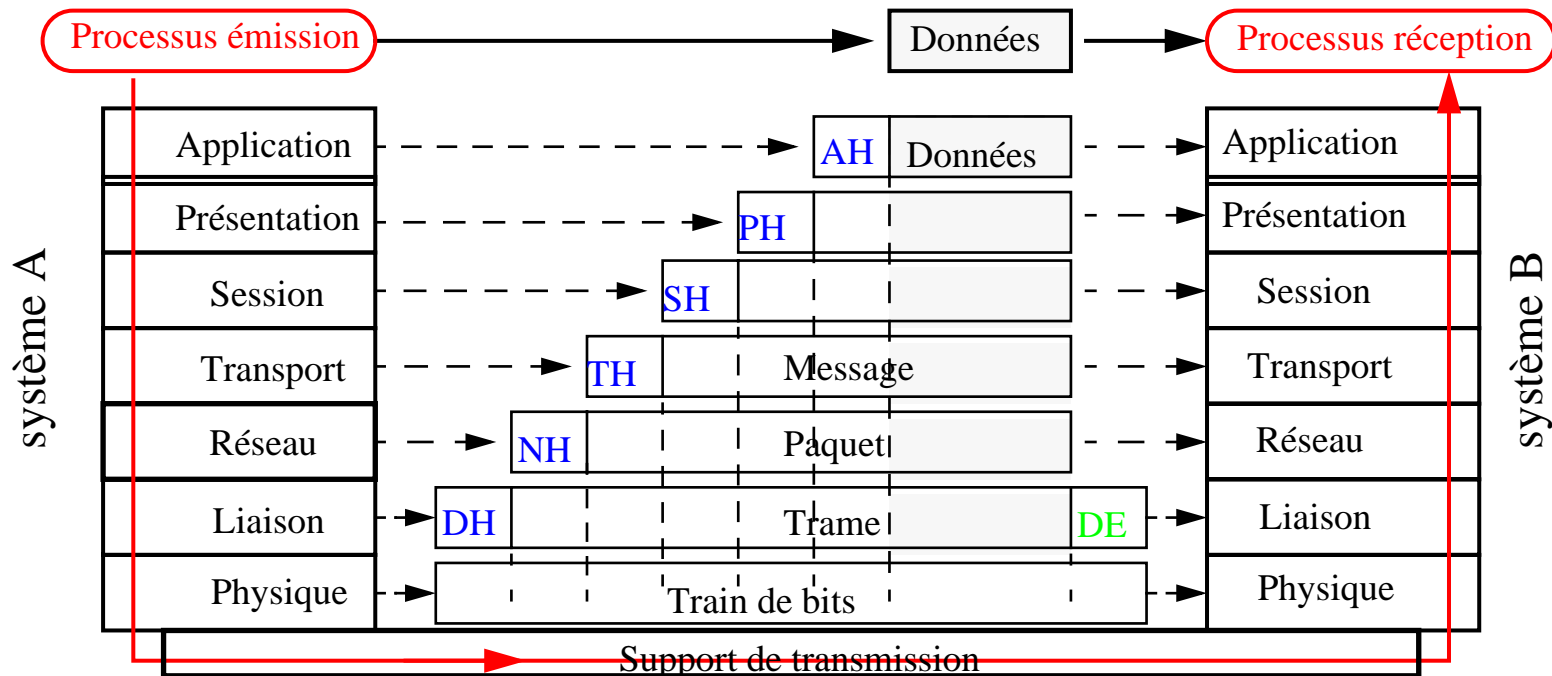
Processus émission

Données

Processus réception

système A

Application

Présentation

Session

Transport

Réseau

Liaison

Physique

AH

Données

PH

SH

TH

Message

NH

Paquet

DH

Trame

DE

Train de bits

Application

Présentation

Session

Transport

Réseau

Liaison

Physique

système B

Support de transmission